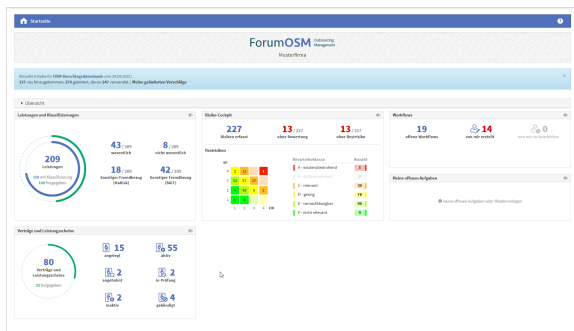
Startseite

ForumOSM Outsourcing Management
Musterfirma

Aktuelle Inhalte im OSM-Anwendungsbereich vom 29.09.2022
237 neu hinzugekommen, 279 geändert, davon 247 verwendet | Meine geänderten Vorschläge

Übersicht

Leistungen und Klassifizierungen

209
Leistungen
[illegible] mit Klassifizierung
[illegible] freigegeben

43 / 209
wesentlich

8 / 209
nicht wesentlich

18 / 209
Sonstiger Fremdbezug (Radlok)

42 / 209
Sonstiger Fremdbezug (BAIT)

Risiko-Cockpit

227
Risiken erfasst

13 / 227
ohne Bewertung

13 / 227
ohne Bestände

Restrisiken

| Restrisikoklasse | Anzahl |
|---|---|
| A - existenzbedrohend | 1 |
| B - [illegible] | |
| C - relevant | 33 |
| D - gering | 78 |
| E - vernachlässigbar | 99 |
| F - nicht relevant | 5 |

Workflows

19
offene Workflows

14
von mir erstellt

0
von mir zu bearbeiten

Meine offenen Aufgaben

Keine offenen Aufgaben oder Wiedervorlagen

Verträge und Leistungsscheine

80
Verträge und Leistungsscheine
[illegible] freigegeben

15
angelegt

55
aktiv

2
ausgelaufen

2
in Prüfung

2
inaktiv

4
gekündigt